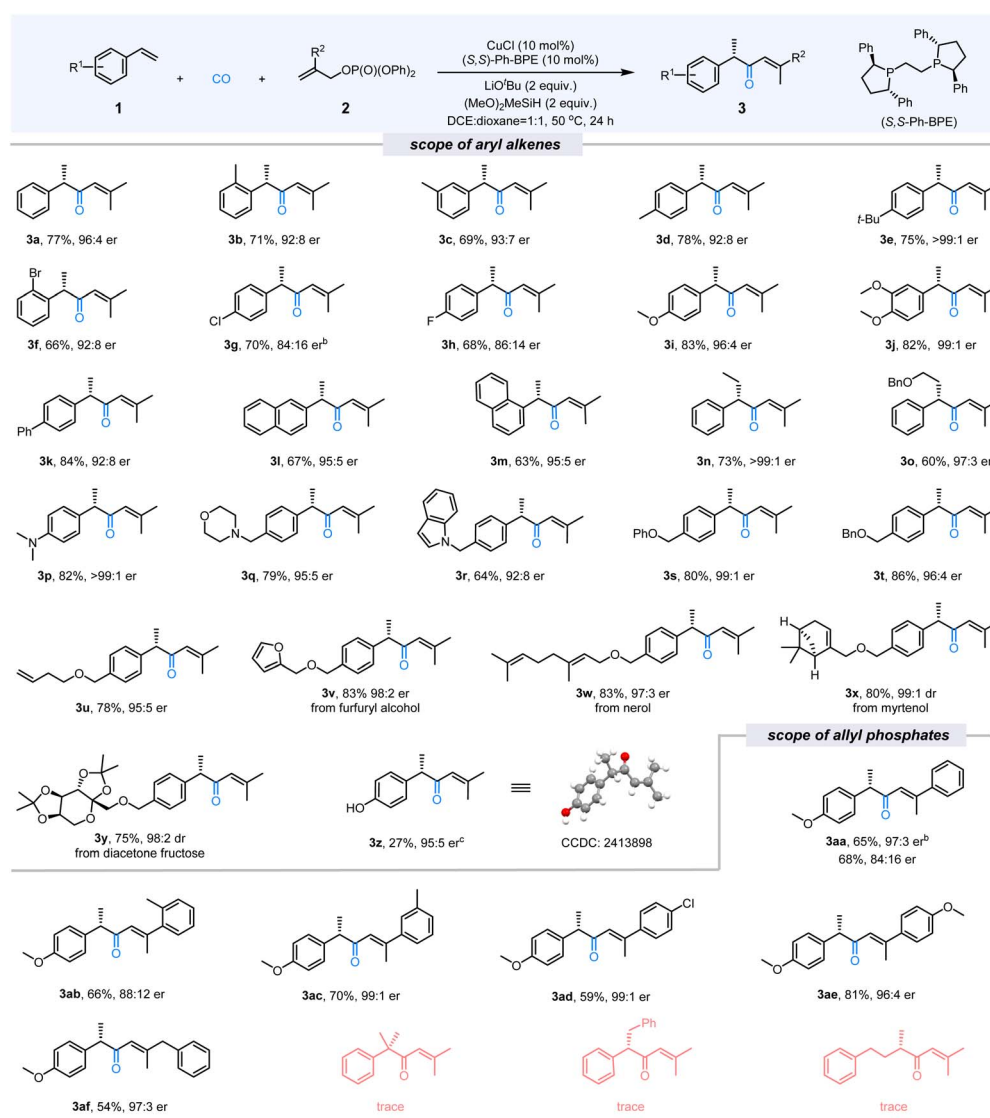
$R^1$ 1 + CO + $R^2$ $OP(O)(OPh)_2$ 2

CuCl (10 mol%)
(S,S)-Ph-BPE (10 mol%)
LiO$^t$Bu (2 equiv.)
$(MeO)_2MeSiH$ (2 equiv.)
DCE:dioxane=1:1, 50 °C, 24 h

$R^1$ O $R^2$ 3

Ph P Ph P Ph Ph
(S,S-Ph-BPE)

scope of aryl alkenes

O
3a, 77%, 96:4 er

O
3b, 71%, 92:8 er

O
3c, 69%, 93:7 er

O
3d, 78%, 92:8 er

t-Bu O
3e, 75%, >99:1 er

Br O
3f, 66%, 92:8 er

Cl O
3g, 70%, 84:16 er$^b$

F O
3h, 68%, 86:14 er

O O
3i, 83%, 96:4 er

O O O
3j, 82%, 99:1 er

Ph O
3k, 84%, 92:8 er

O
3l, 67%, 95:5 er

O
3m, 63%, 95:5 er

O
3n, 73%, >99:1 er

BnO O
3o, 60%, 97:3 er

N O
3p, 82%, >99:1 er

O N O
3q, 79%, 95:5 er

N O
3r, 64%, 92:8 er

PhO O
3s, 80%, 99:1 er

BnO O
3t, 86%, 96:4 er

O O
3u, 78%, 95:5 er

O O O
3v, 83% 98:2 er
from furfuryl alcohol

O O
3w, 83%, 97:3 er
from nerol

H H O O
3x, 80%, 99:1 dr
from myrtenol

scope of allyl phosphates

O O O O O O
3y, 75%, 98:2 dr
from diacetone fructose

HO O
3z, 27%, 95:5 er$^c$

CCDC: 2413898

O O
3aa, 65%, 97:3 er$^b$
68%, 84:16 er

O O
3ab, 66%, 88:12 er

O O
3ac, 70%, 99:1 er

O O Cl
3ad, 59%, 99:1 er

O O O
3ae, 81%, 96:4 er

O O
3af, 54%, 97:3 er

O
trace

Ph O
trace

O
trace